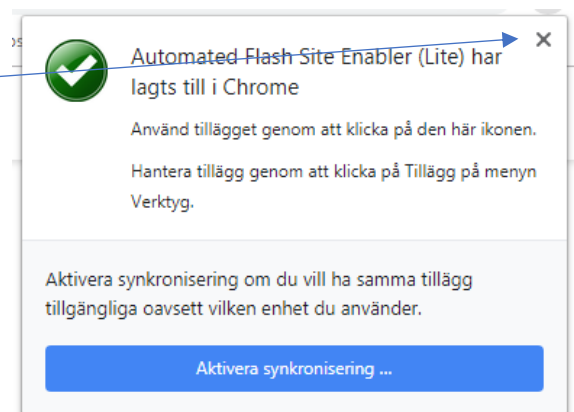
Automated Flash Site Enabler (Lite) har lagts till i Chrome

Använd tillägget genom att klicka på den här ikonen.

Hantera tillägg genom att klicka på Tillägg på menyn Verktyg.

Aktivera synkronisering om du vill ha samma tillägg tillgängliga oavsett vilken enhet du använder.

Aktivera synkronisering ...